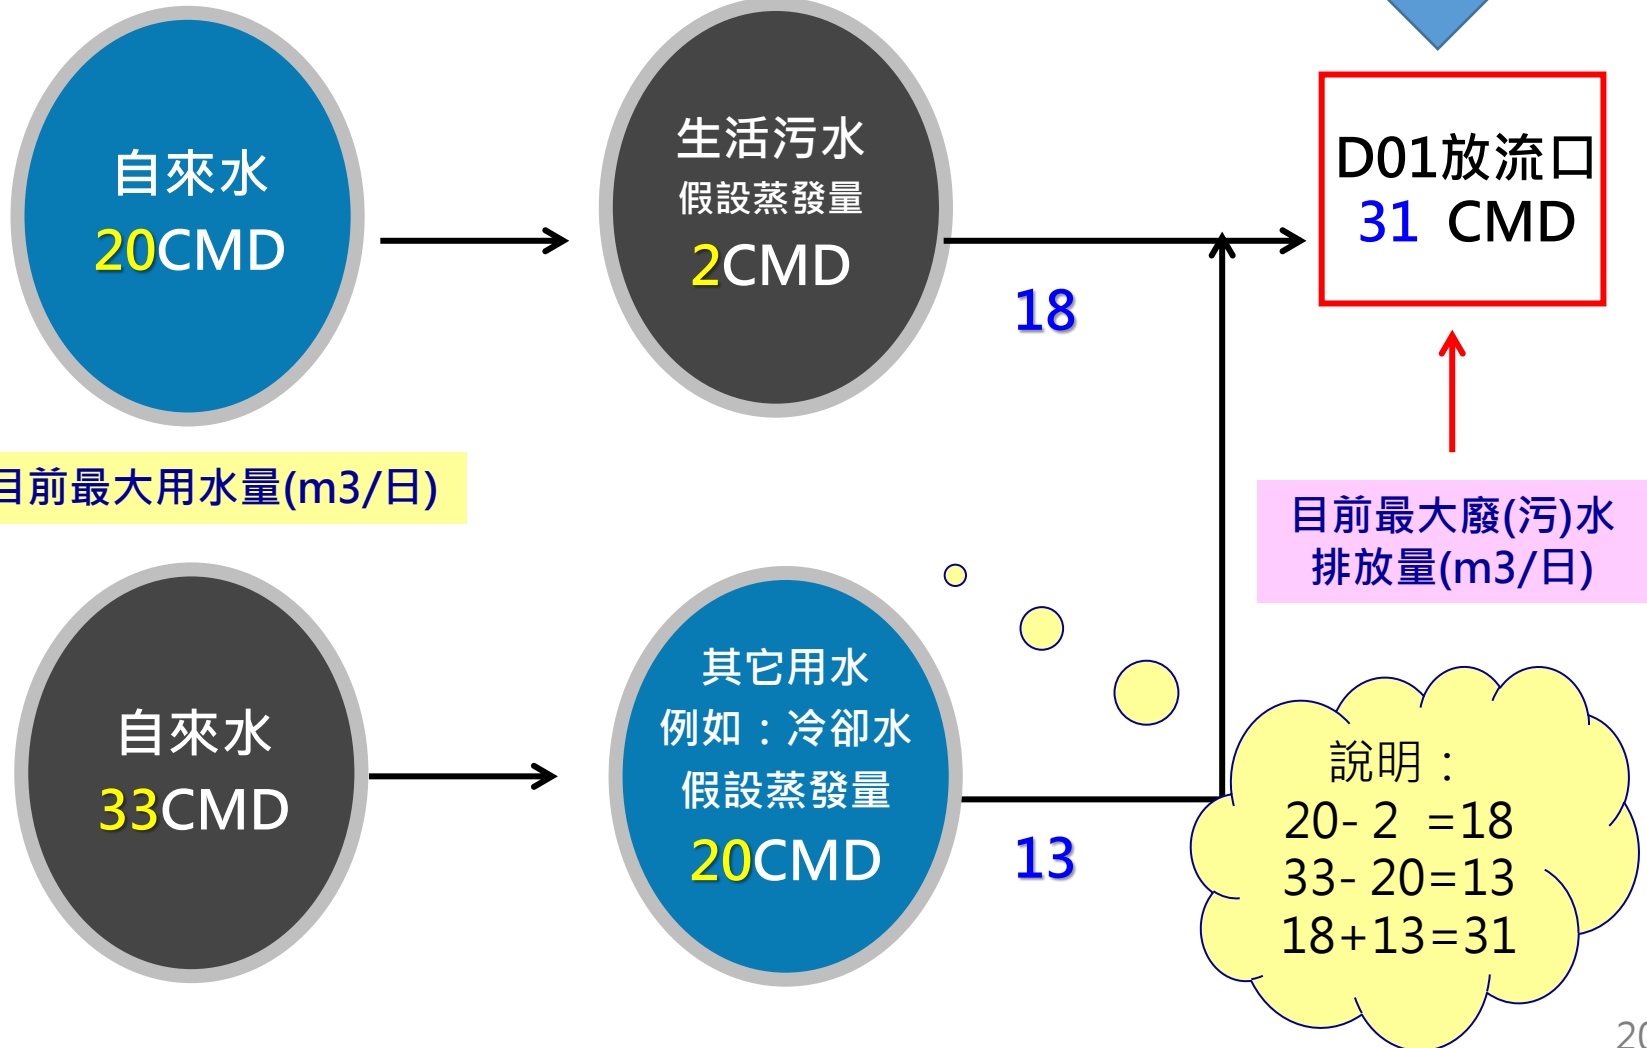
自來水
20CMD

生活污水
假設蒸發量
2CMD

D01放流口
31 CMD

18

目前最大用水量(m3/日)

目前最大廢(污)水排放量(m3/日)

自來水
33CMD

其它用水
例如：冷卻水
假設蒸發量
20CMD

13

說明：
20- 2 =18
33- 20=13
18+13=31

2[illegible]